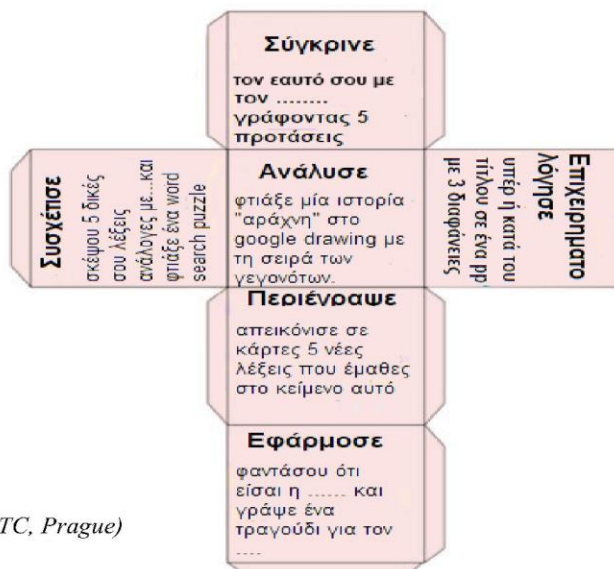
Σύγκρινε

τον εαυτό σου με τον ........ γράφοντας 5 προτάσεις

Συσχέτισε

σκέψου 5 δικές σου λέξεις ανάλογες με...και φτιάξε ένα word search puzzle

Ανάλυσε

φτιάξε μία ιστορία "αράχνη" στο google drawing με τη σειρά των γεγονότων.

Επιχειρηματολόγησε

υπέρ ή κατά του τίτλου σε ένα pp με 3 διαφάνειες

Περιέγραψε

απεικόνισε σε κάρτες 5 νέες λέξεις που έμαθες στο κείμενο αυτό

Εφάρμοσε

φαντάσου ότι είσαι η ...... και γράψε ένα τραγούδι για τον ....

TC, Prague)